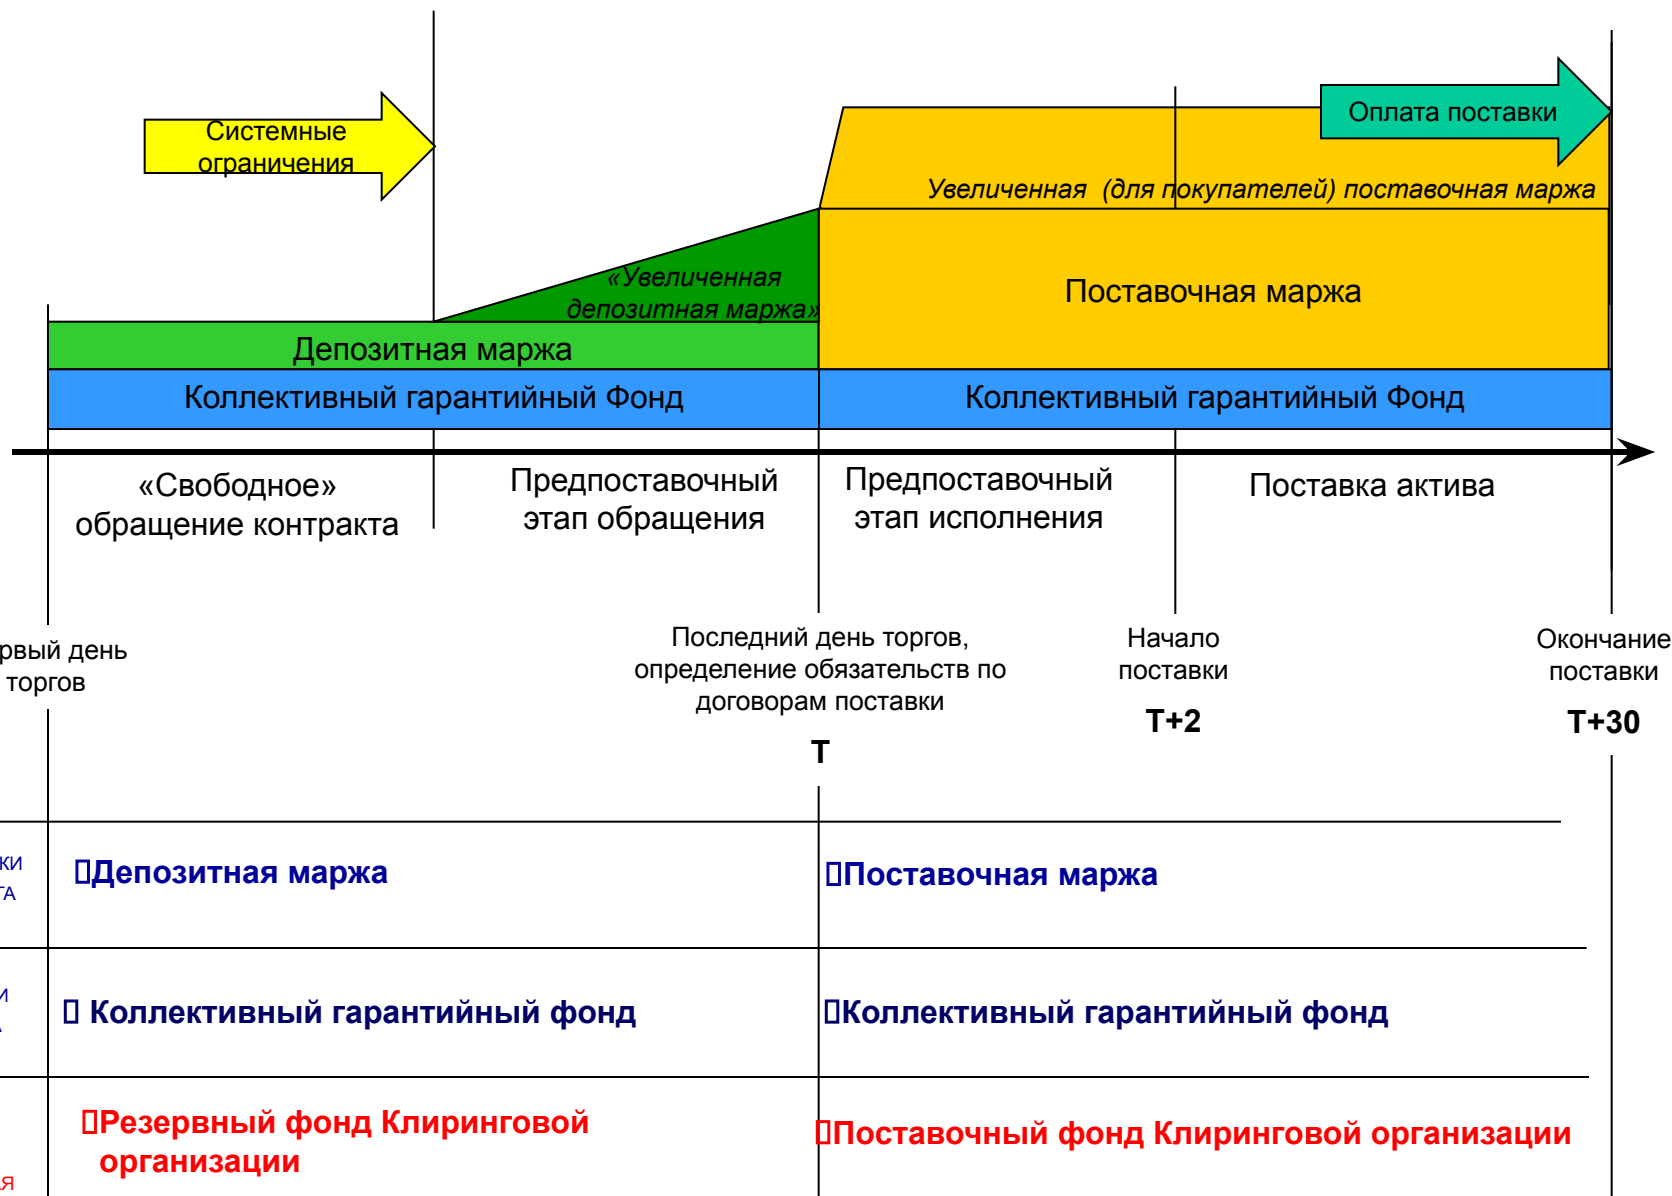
Системные ограничения

Оплата поставки

Увеличенная (для покупателей) поставочная маржа

«Увеличенная депозитная маржа»

Поставочная маржа

Депозитная маржа

Коллективный гарантийный Фонд

Коллективный гарантийный Фонд

«Свободное» обращение контракта

Предпоставочный этап обращения

Предпоставочный этап исполнения

Поставка актива

рвый день торгов

Последний день торгов, определение обязательств по договорам поставки

T

Начало поставки

T+2

Окончание поставки

T+30

ки
ТА

Депозитная маржа

Поставочная маржа

И
А

Коллективный гарантийный фонд

Коллективный гарантийный фонд

Я

Резервный фонд Клиринговой организации

Поставочный фонд Клиринговой организации